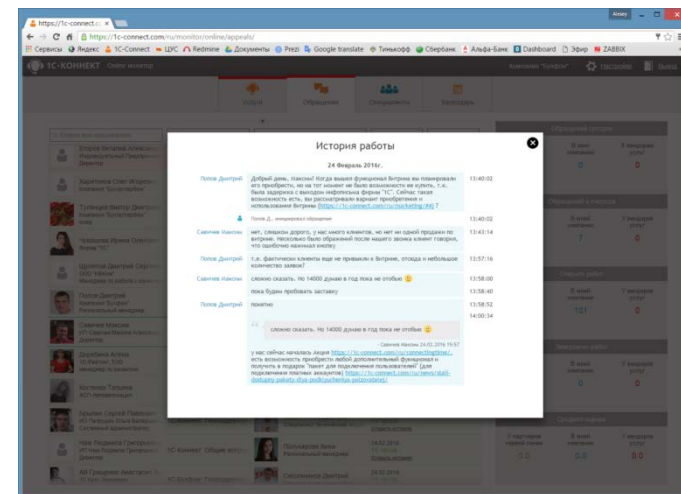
https://1c-connect.co
https://1c-connect.com/ru/monitor/online/appeals/
Сервисы Яндекс 1С-Connect ЦУС Redmine Документы Prezi Google translate Тинькофф Сбербанк Альфа-Банк Dashboard Эфир ZABBIX
1С-КОННЕКТ

История работы

24 Февраль 2016г.

| Попов Дмитрий | Добрый день, Максим! Когда вышел функционал Витрина мы планировали его приобрести, но на тот момент не было возможности ее купить, т.е. была задержка с выходом нефиксьной фирмы "1С". Сейчас такая возможность есть, вы рассматривали вариант приобретения и использования Витрины (https://1c-connect.com/ru/marketing/#4) ? | 13:40:02 |
|---|---|---|
| | Попов Д... инициировал обращение | 13:40:02 |
| Савенков Максим | нет, слишком дорого, у нас много клиентов, но нет ни одной продажи по витрине. Несколько было обращений после нашего звонка клиент говорил, что ошибочно нажимал кнопку | 13:43:14 |
| Попов Дмитрий | т.е. фактически клиенты еще не привыкли к Витрине, отсюда и небольшое количество заявок? | 13:57:16 |
| Савенков Максим | сложно сказать. Но 14000 дунаю в год пока не отобью | 13:58:00 |
| | пока будем пробовать заставку | 13:58:40 |
| Попов Дмитрий | понятно | 13:58:52 |
| | | 14:00:34 |

сложно сказать. Но 14000 дунаю в год пока не отобью

- Савенков Максим 24.02.2016 13:57

у нас сейчас началась Акция https://1c-connect.com/ru/connectingtime/ , есть возможность приобрести любой дополнительный функционал и получить в подарок "пакет для подключения пользователей" (для подключения платных аккаунтов) https://1c-connect.com/ru/news/dlia-dostupny-pakety-dlya-podklyucheniya-polzovateley/